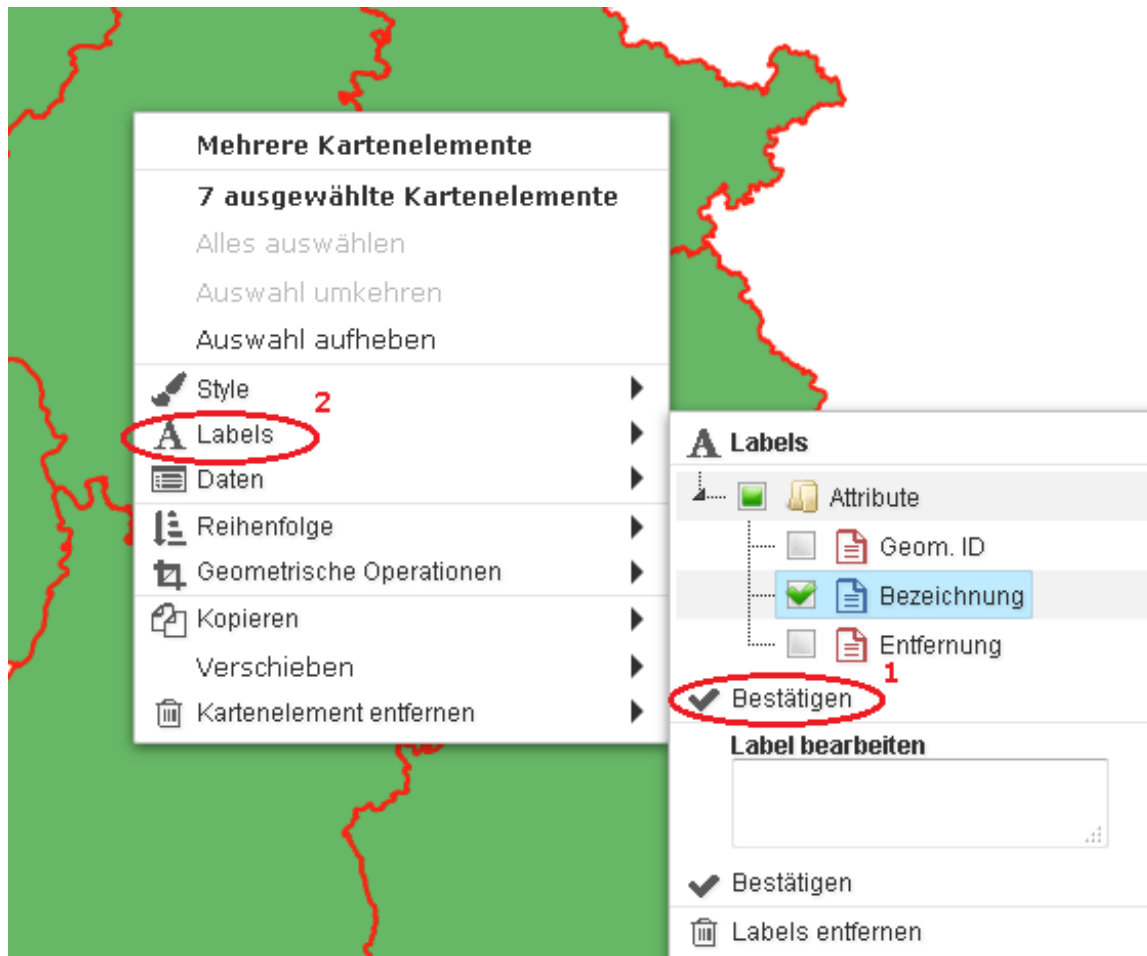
Mehrere Kartenelemente

7 ausgewählte Kartenelemente

Alles auswählen

Auswahl umkehren

Auswahl aufheben

Style

2

Labels

Daten

Reihenfolge

Geometrische Operationen

Kopieren

Verschieben

Kartenelement entfernen

Labels

Attribute

Geom. ID

Bezeichnung

Entfernung

1

Bestätigen

Label bearbeiten

Bestätigen

Labels entfernen